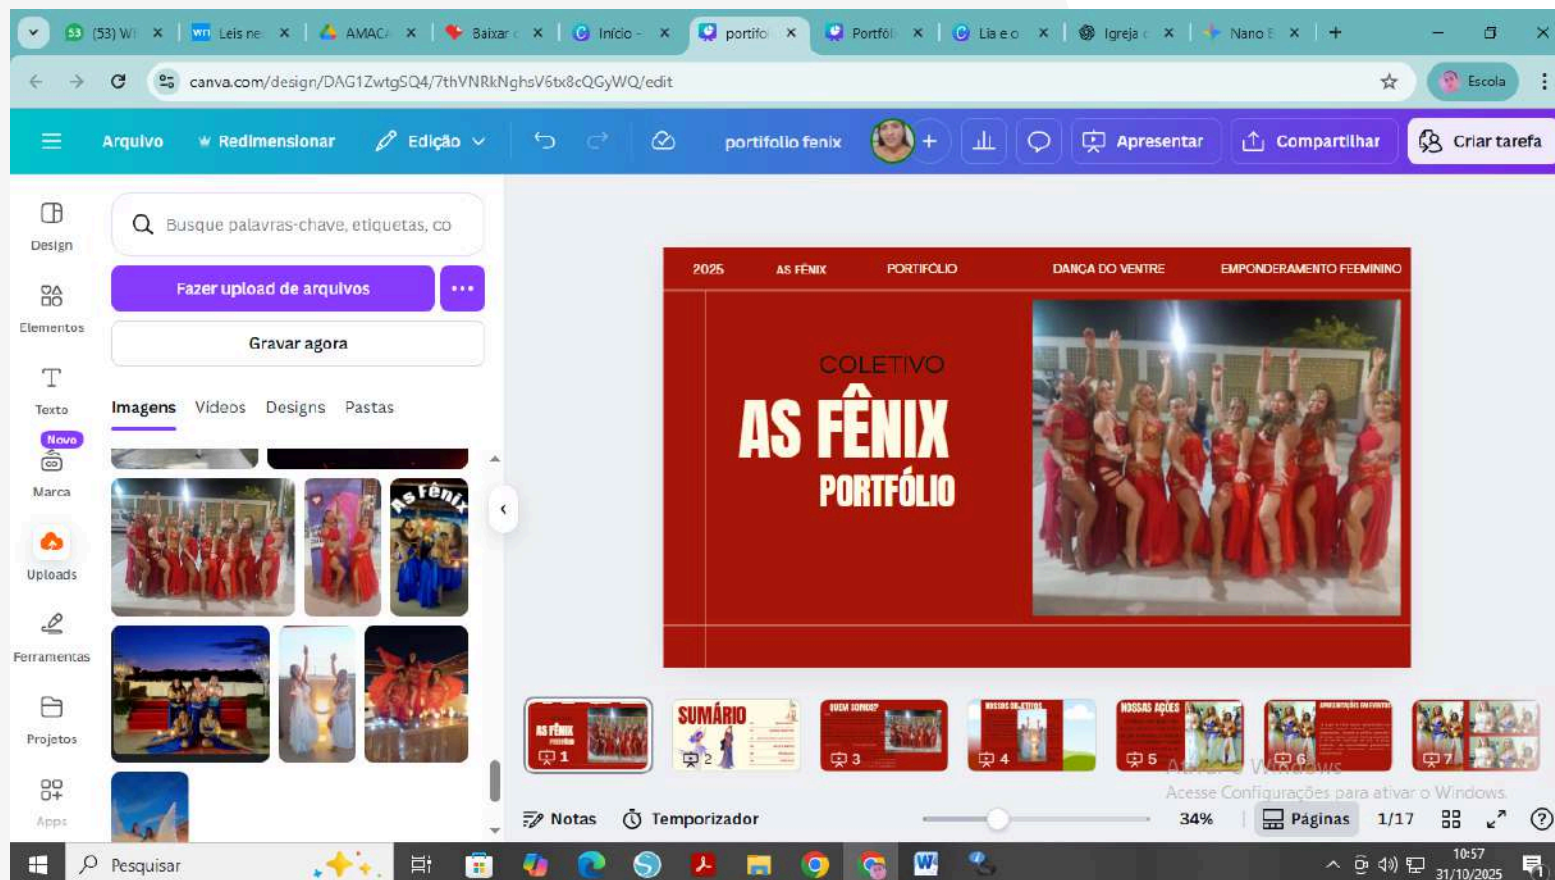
(53) Wi | Leis ne | AMACA | Baixar | Início - | portfo | Portfól | Lia e o | Igreja | Nano

canva.com/design/DAG1ZwtgSQ4/7thVNRkNghsV6tx8cQGyWQ/edit

Escola

Arquivo Redimensionar Edição portifollo fenix Apresentar Compartilhar Criar tarefa

Design
Elementos
Texto
Novo
Marca
Uploads
Ferramentas
Projetos
Apps

Busque palavras-chave, etiquetas, co

Fazer upload de arquivos

Gravar agora

Imagens Vídeos Designs Pastas

As Fênix

2025 AS FÊNIX PORTFÓLIO DANÇA DO VENTRE EMPONDERAMENTO FEEMININO

COLETIVO
AS FÊNIX
PORTFÓLIO

AS FÊNIX 1
SUMÁRIO 2
QUEM SOMOS? 3
NOSSAS OBJETIVOS 4
NOSSAS AÇÕES 5
6
7

Ativar o Windows
Acesse Configurações para ativar o Windows.

Notas Temporizador 34% Páginas 1/17

Pesquisar

10:57
31/10/2025